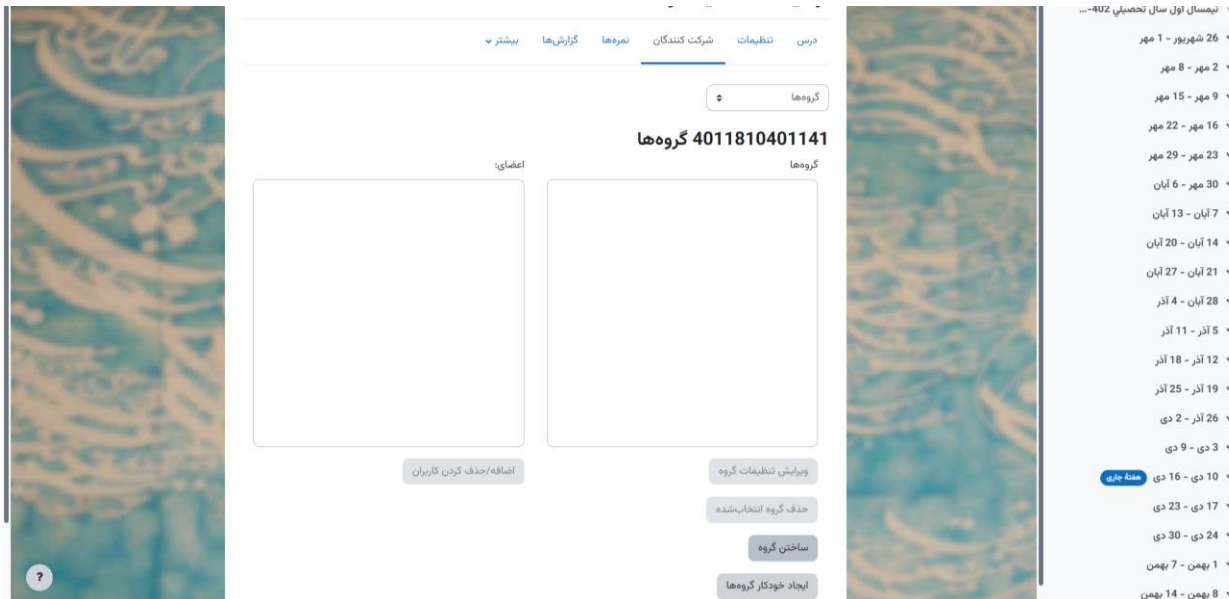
درس تنظیمات شرکت کنندگان نمره‌ها گزارش‌ها بیشتر

گروه‌ها

4011810401141 گروه‌ها

گروه‌ها

اعضای:

ویرایش تنظیمات گروه

اضافه/حذف کردن کاربران

حذف گروه انتخاب‌شده

ساختن گروه

ایجاد خودکار گروه‌ها

?

نیمسال اول سال تحصیلی 402-...
26 شهریور - 1 مهر
2 مهر - 8 مهر
9 مهر - 15 مهر
16 مهر - 22 مهر
23 مهر - 29 مهر
30 مهر - 6 آبان
7 آبان - 13 آبان
14 آبان - 20 آبان
21 آبان - 27 آبان
28 آبان - 4 آذر
5 آذر - 11 آذر
12 آذر - 18 آذر
19 آذر - 25 آذر
26 آذر - 2 دی
3 دی - 9 دی
10 دی - 16 دی هفتهٔ جاری
17 دی - 23 دی
24 دی - 30 دی
1 بهمن - 7 بهمن
8 بهمن - 14 بهمن